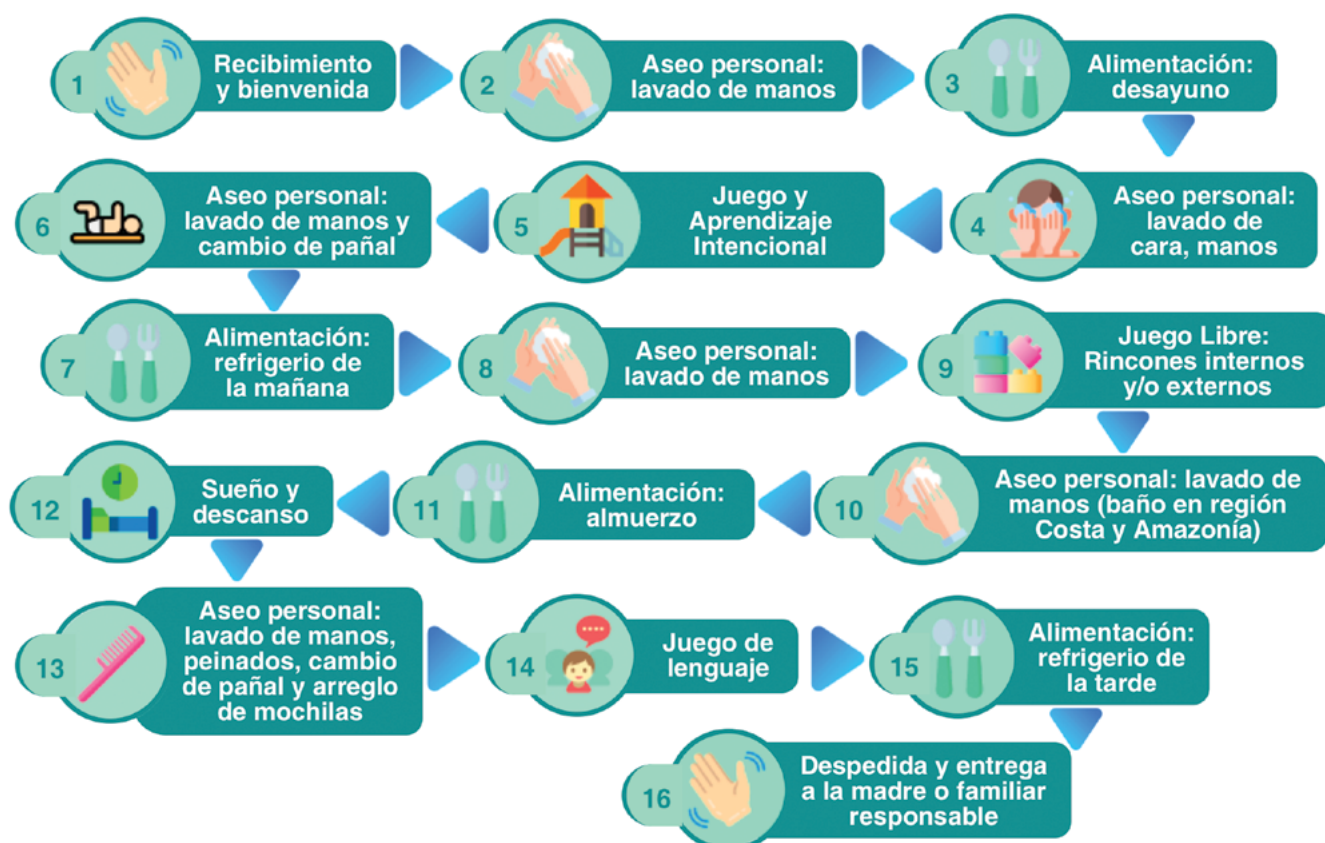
1 Recibimiento y bienvenida

2 Aseo personal: lavado de manos

3 Alimentación: desayuno

4 Aseo personal: lavado de cara, manos

5 Juego y Aprendizaje Intencional

6 Aseo personal: lavado de manos y cambio de pañal

7 Alimentación: refrigerio de la mañana

8 Aseo personal: lavado de manos

9 Juego Libre: Rincones internos y/o externos

10 Aseo personal: lavado de manos (baño en región Costa y Amazonía)

11 Alimentación: almuerzo

12 Sueño y descanso

13 Aseo personal: lavado de manos, peinados, cambio de pañal y arreglo de mochilas

14 Juego de lenguaje

15 Alimentación: refrigerio de la tarde

16 Despedida y entrega a la madre o familiar responsable